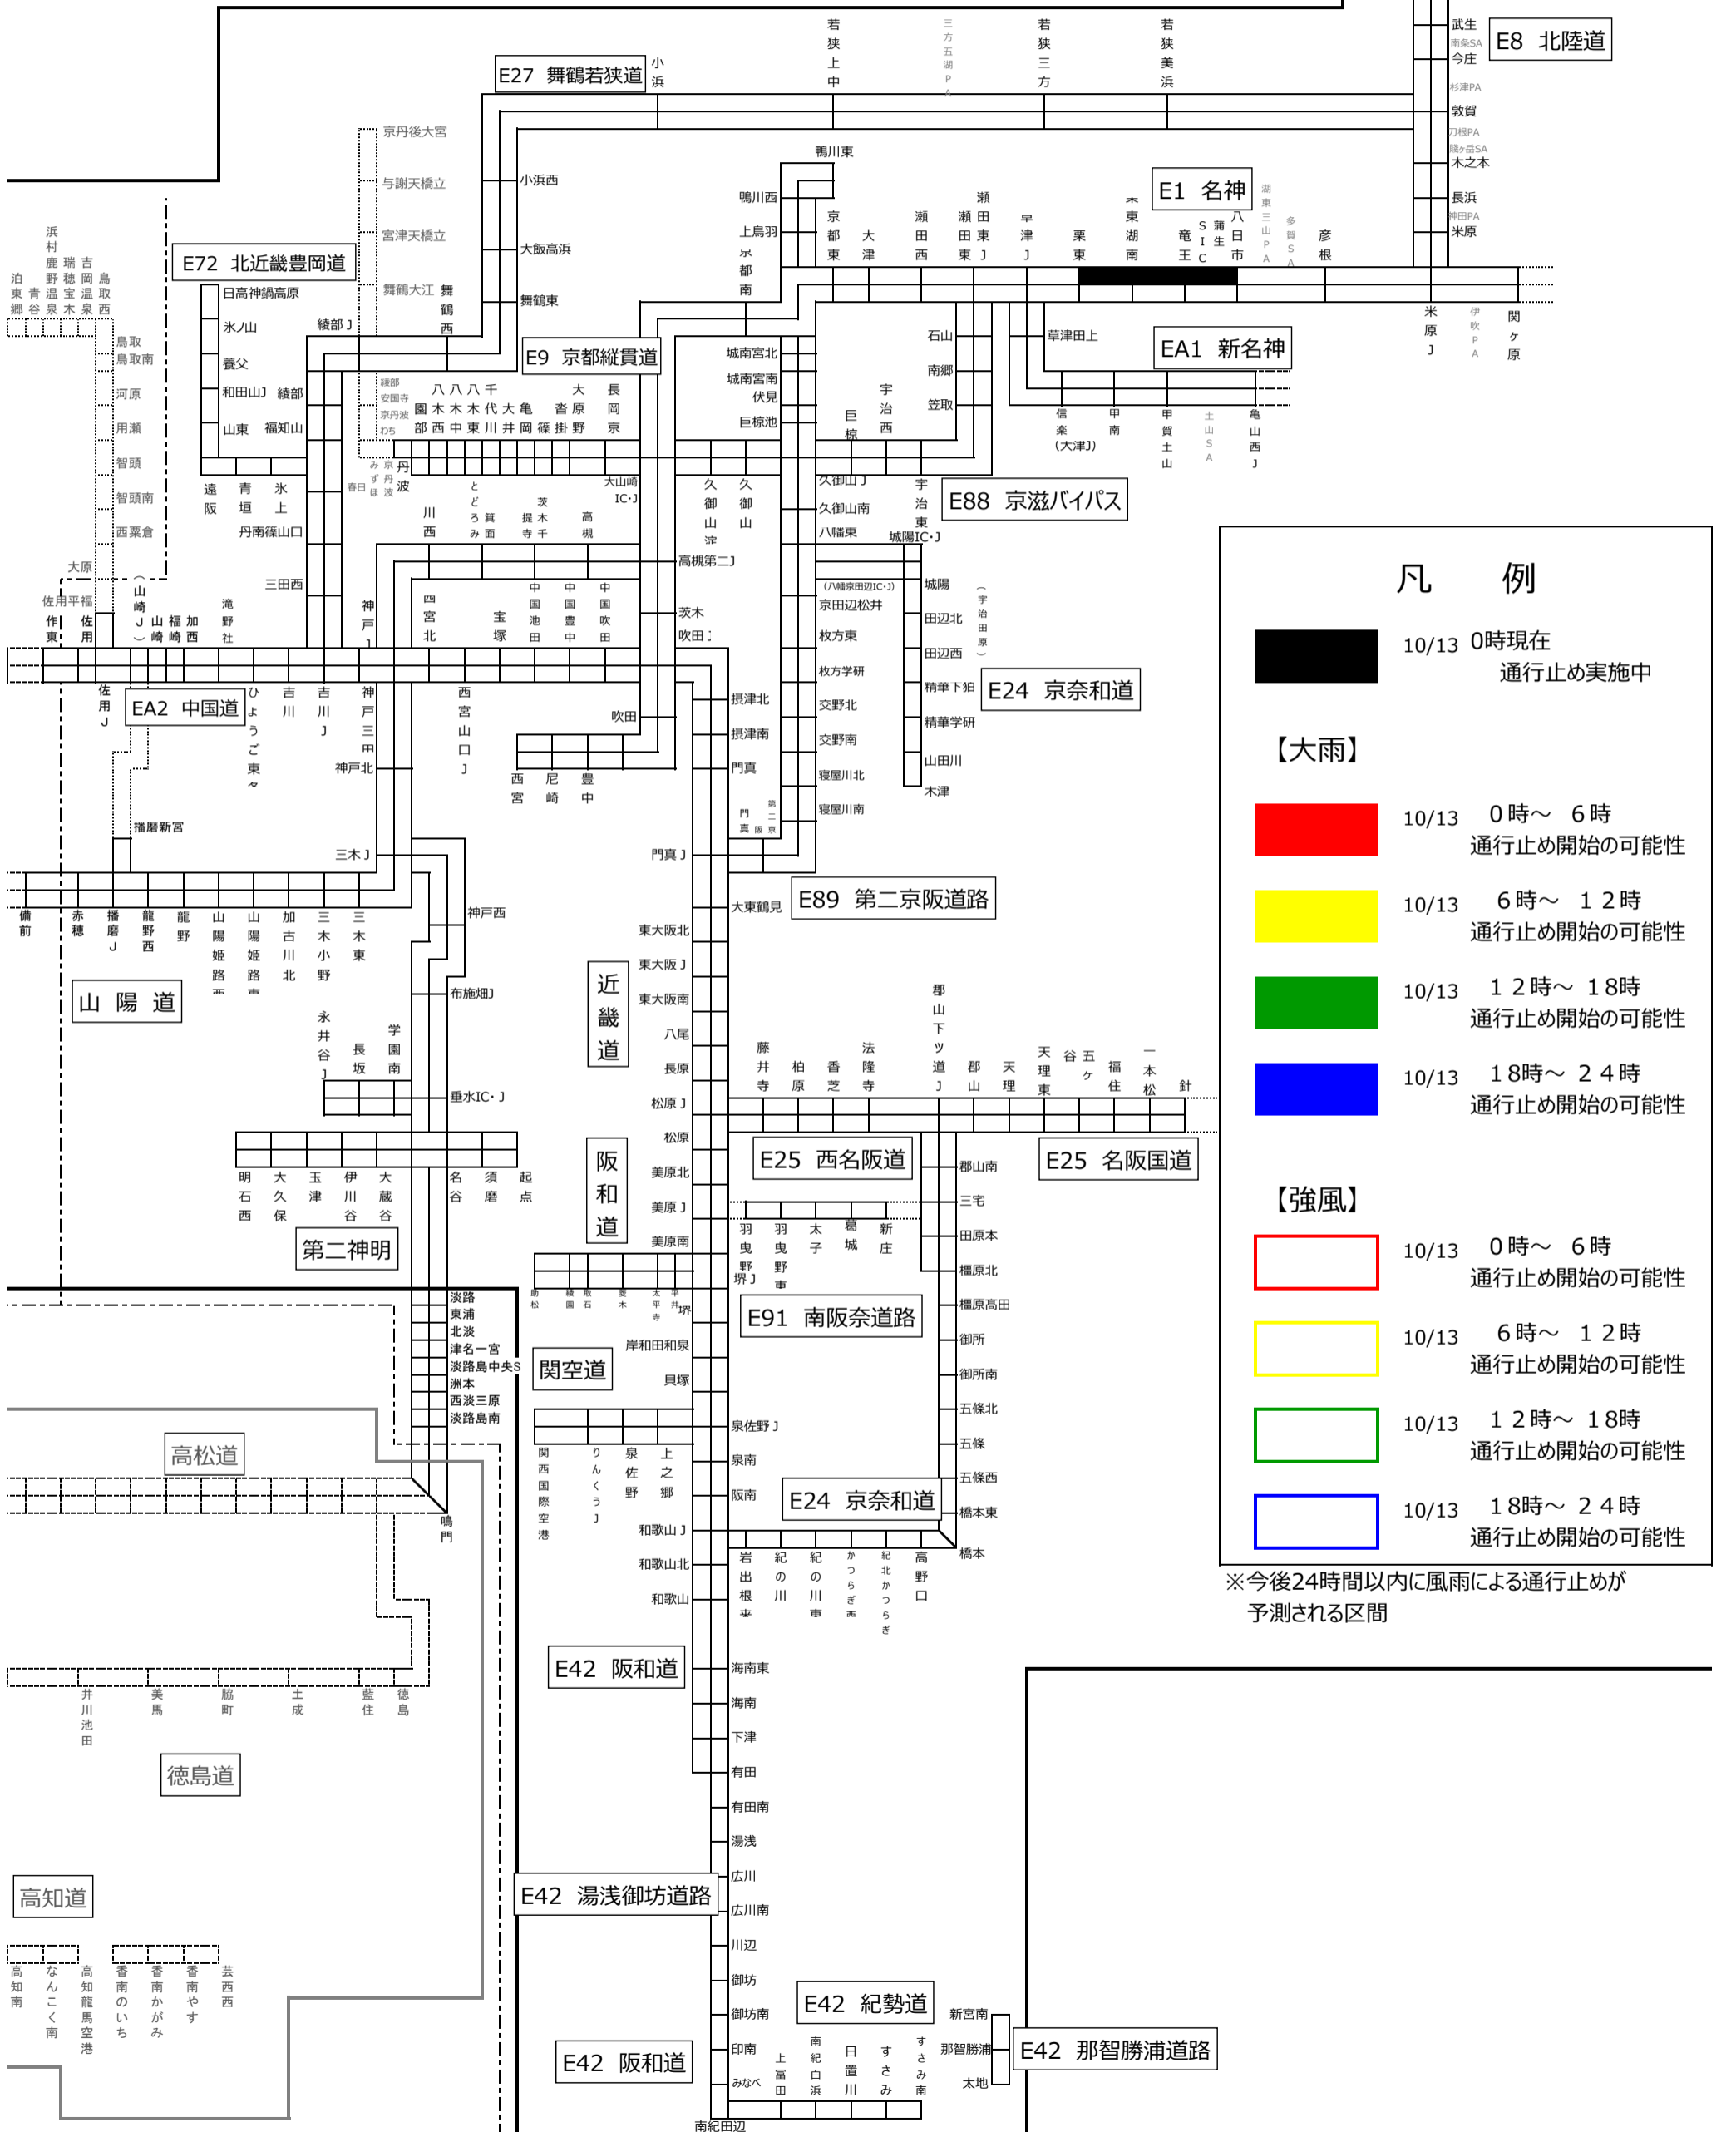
E8 北陸道
武生
南条SA
今庄
杉津PA
敦賀
刀根PA
賤ヶ岳SA
木之本
長浜
神田PA
米原

E27 舞鶴若狭道
小浜
若狭上中
三方五湖PA
若狭三方
若狭美浜
小浜西
大飯高浜
舞鶴東
京丹後大宮
与謝天橋立
宮津天橋立
舞鶴大江
舞鶴西
鴨川東
鴨川西
上鳥羽
京都南
京都東
大津
瀬田西
瀬田東
瀬田東J
草津J
栗東
栗東湖南
竜王
蒲生SIC
八日市
湖東三山PA
多賀SA
彦根
E1 名神
米原J
伊吹PA
関ヶ原

E72 北近畿豊岡道
日高神鍋高原
氷ノ山
養父
和田山J
山東
綾部J
綾部
福知山
泊
東郷
浜村
鹿野
青谷
瑞穂
温泉
宝木
吉岡
温泉
鳥取
鳥取
鳥取南
河原
用瀬
智頭
智頭南
西粟倉
大原
佐用平福
作東
佐用
遠阪
青垣
氷上
丹南篠山口
三田西

E9 京都縦貫道
綾部安国寺
京丹波わち
園部
八木西
八木中
八木東
千代川
大井
亀岡
篠
大山崎
沓掛
長岡京
城南宮北
城南宮南
伏見
巨椋池
巨椋
宇治西
石山
南郷
笠取
草津田上
EA1 新名神
信楽(大津J)
甲南
甲賀土山
土山SA
亀山西J
みずほ
京丹波
丹波
春日
川西
とどろみ
箕面
茨木千提寺
高槻
大山崎IC・J
久御山淀
久御山
久御山J
久御山南
八幡東
宇治東
城陽IC・J
E88 京滋バイパス
高槻第二J
(八幡京田辺IC・J)
京田辺松井
枚方東
枚方学研
城陽
田辺北
田辺西
(宇治田原)
山崎J
山崎
福崎
加西
滝野社
神戸J
西宮北
宝塚
中国池田
中国豊中
中国吹田
茨木
吹田J
佐用J
EA2 中国道
ひょうご東
吉川
吉川J
神戸三田
神戸北
西宮山口J
吹田
西宮
尼崎
豊中
摂津北
摂津南
門真
門真J
第二京阪
交野北
交野南
寝屋川北
寝屋川南
精華下狛
E24 京奈和道
精華学研
山田川
木津
播磨新宮
三木J
大東鶴見
E89 第二京阪道路
備前
赤穂
播磨J
龍野西
龍野
山陽姫路西
山陽姫路東
加古川北
三木小野
三木東
神戸西
東大阪北
東大阪J
東大阪南
山 陽 道
布施畑J
近畿道
八尾
長原
永井谷J
長坂
学園南
垂水IC・J
松原J
藤井寺
柏原
香芝
法隆寺
郡山下ツ道J
郡山
天理
天理東
五ヶ谷
福住
一本松
針
松原
美原北
美原J
美原南
明石西
大久保
玉津
伊川谷
大蔵谷
名谷
須磨
起点
第二神明
阪和道
E25 西名阪道
E25 名阪国道
郡山南
三宅
田原本
橿原北
橿原高田
御所
御所南
五條北
五條
五條西
橋本東
橋本
羽曳野
羽曳野
羽曳野東
太子
葛城
新庄
堺J
E91 南阪奈道路
助松
岸和田和泉
貝塚
関空道
泉佐野J
泉南
阪南
E24 京奈和道
淡路
東浦
北淡
津名一宮
淡路島中央S
洲本
西淡三原
淡路島南
鳴門
高松道
関西国際空港
りんくうJ
泉佐野
上之郷
和歌山J
和歌山北
和歌山
岩出根来
紀の川
紀の川東
かつらぎ西
紀北かつらぎ
高野口
井川池田
美馬
脇町
土成
藍住
徳島
徳島道
E42 阪和道
海南東
海南
下津
有田
有田南
湯浅
広川
広川南
川辺
御坊
御坊南
印南
みなべ
南紀田辺
E42 湯浅御坊道路
E42 紀勢道
上富田
南紀白浜
日置川
すさみ
すさみ南
新宮南
那智勝浦
太地
E42 那智勝浦道路
E42 阪和道
高知道
高知
南なんこく
高知龍馬空港
香南のいち
香南かがみ
香南やす
芸西西

凡　例
10/13 0時現在 通行止め実施中
【大雨】
10/13 0時～ 6時 通行止め開始の可能性
10/13 6時～ 12時 通行止め開始の可能性
10/13 12時～ 18時 通行止め開始の可能性
10/13 18時～ 24時 通行止め開始の可能性
【強風】
10/13 0時～ 6時 通行止め開始の可能性
10/13 6時～ 12時 通行止め開始の可能性
10/13 12時～ 18時 通行止め開始の可能性
10/13 18時～ 24時 通行止め開始の可能性
※今後24時間以内に風雨による通行止めが予測される区間